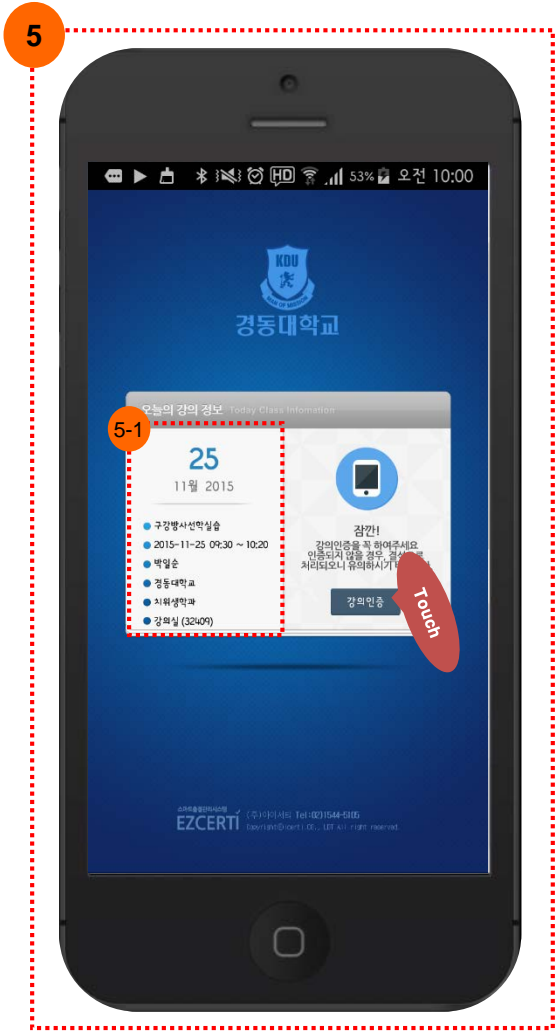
5

HD 53% 오전 10:00

KDU

경동대학교

오늘의 강의 정보 Today Class Information

5-1

25

11월 2015

구강방사선학실습

2015-11-25 09:30 ~ 10:20

박일순

경동대학교

치위생학과

강의실 (32409)

잠깐!

강의인증을 꼭 하여주세요

인증되지 않을 경우, 결석으로 처리되오니 유의하시기 바랍니다

강의인증

Touch

EZCERTI (주)이지서트 Tel:(02)1544-6105

Copyright@icert Co., LTD All right reserved.